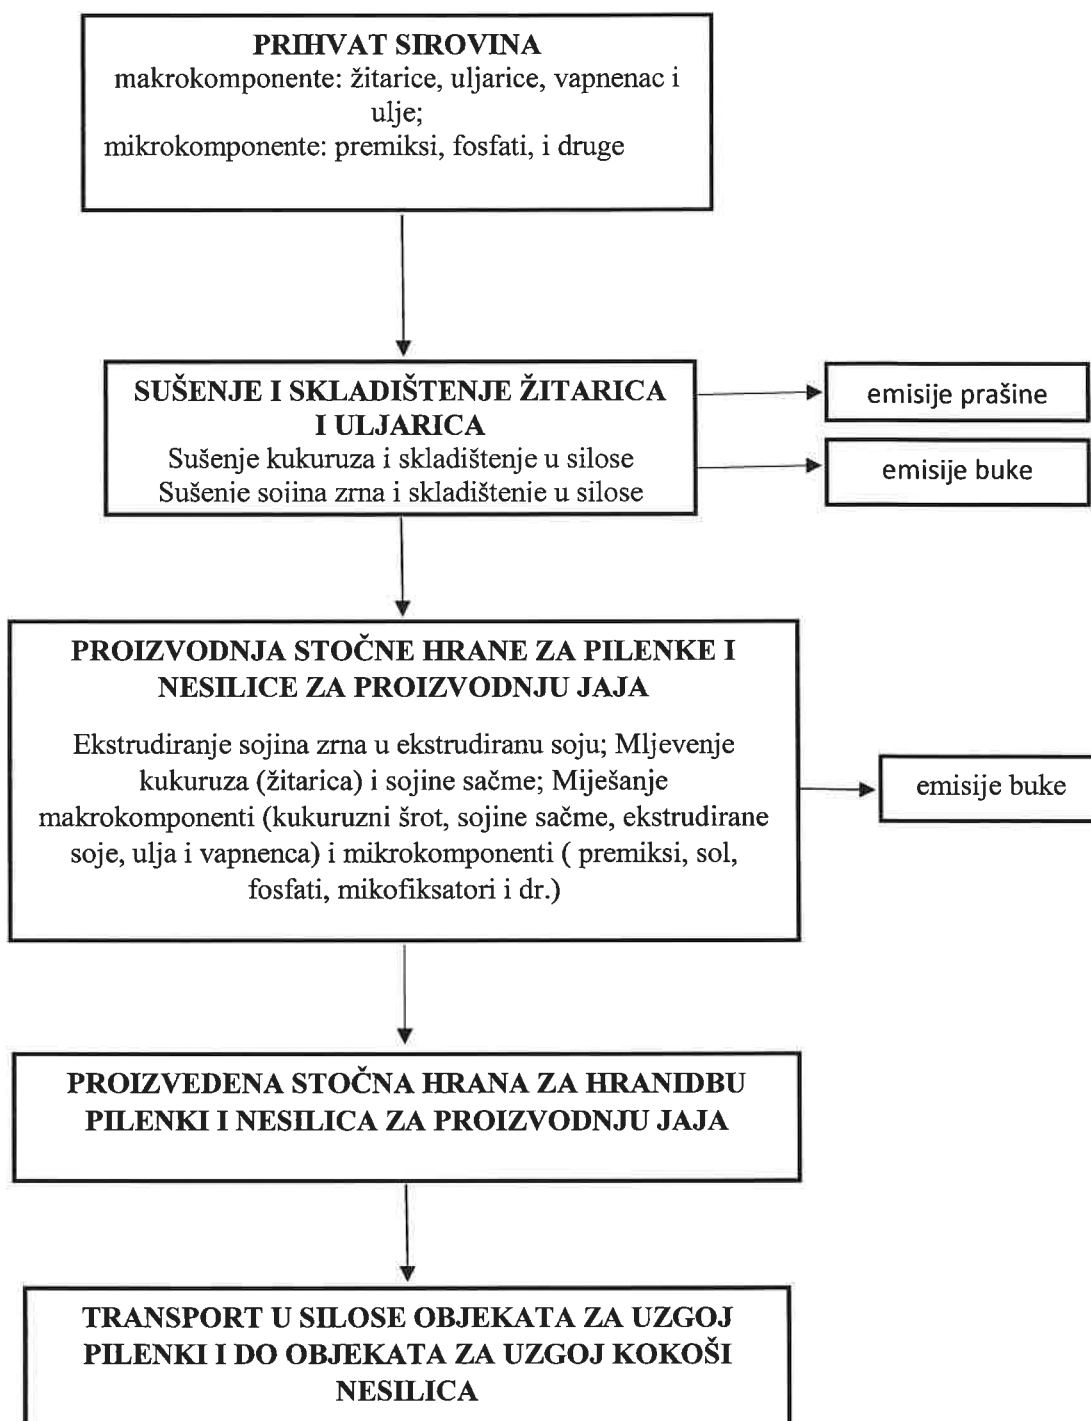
PRIHVAT SIROVINA
makrokomponente: žitarice, uljarice, vapnenac i ulje;
mikrokomponente: premiksi, fosfati, i druge

SUŠENJE I SKLADIŠTENJE ŽITARICA I ULJARICA
Sušenje kukuruza i skladištenje u silose
Sušenje sojina zrna i skladištenje u silose

emisije prašine

emisije buke

PROIZVODNJA STOČNE HRANE ZA PILENKE I NESILICE ZA PROIZVODNJU JAJA

Ekstrudiranje sojina zrna u ekstrudiranu soju; Mljevenje kukuruza (žitarica) i sojine sačme; Miješanje makrokomponenti (kukuruzni šrot, sojine sačme, ekstrudirane soje, ulja i vapnenca) i mikrokomponenti ( premiksi, sol, fosfati, mikofiksatori i dr.)

emisije buke

PROIZVEDENA STOČNA HRANA ZA HRANIDBU PILENKI I NESILICA ZA PROIZVODNJU JAJA

TRANSPORT U SILOSE OBJEKATA ZA UZGOJ PILENKI I DO OBJEKATA ZA UZGOJ KOKOŠI NESILICA